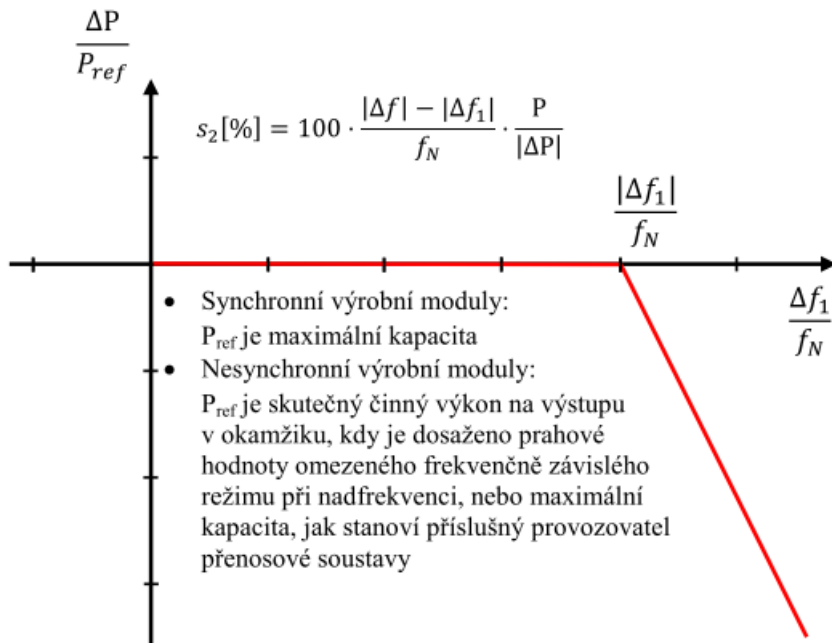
$\frac{\Delta P}{P_{ref}}$

$s_2[\%] = 100 \cdot \frac{|\Delta f| - |\Delta f_1|}{f_N} \cdot \frac{P}{|\Delta P|}$

$\frac{|\Delta f_1|}{f_N}$

$\frac{\Delta f_1}{f_N}$

- Synchronní výrobní moduly: $P_{ref}$ je maximální kapacita
- Nesynchronní výrobní moduly: $P_{ref}$ je skutečný činný výkon na výstupu v okamžiku, kdy je dosaženo prahové hodnoty omezeného frekvenčně závislého režimu při nadfrekvenci, nebo maximální kapacita, jak stanoví příslušný provozovatel přenosové soustavy